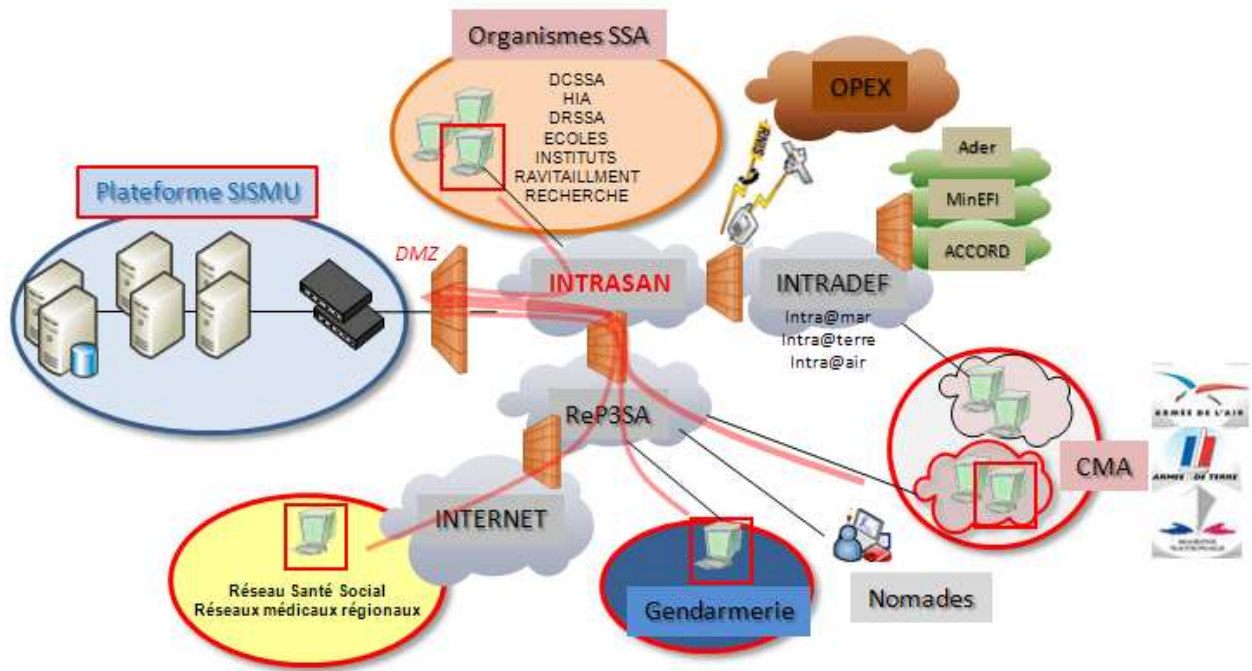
Organismes SSA

DCSSA
HIA
DRSSA
ECOLES
INSTITUTS
RAVITAILLMENT
RECHERCHE

OPEX

Ader

MinEFI

ACCORD

Plateforme SISMU

DMZ

INTRASAN

INTRADEF

Intra@mar
Intra@terre
Intra@air

ReP3SA

CMA

ARMÉE DE L'AIR

ARMÉE DE TERRE

MARINE NATIONALE

INTERNET

Réseau Santé Social
Réseaux médicaux régionaux

Gendarmerie

Nomades